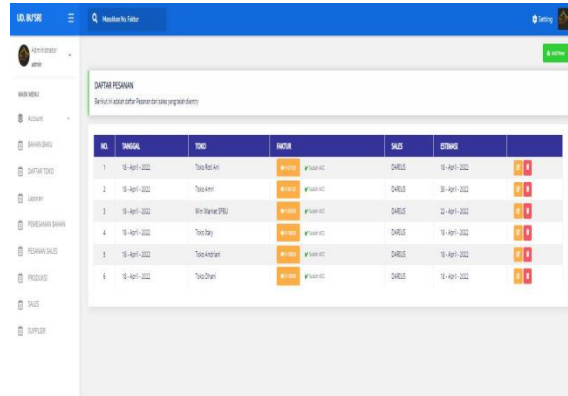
UD. BU'SRI
Masukkan No. Faktur
Setting
Administrator
admin
MAIN MENU
Account
BAHAN BAKU
DAFTAR TOKO
Laporan
PEMESANAN BAHAN
PESANAN SALES
PRODUKSI
SALES
SUPPLIER
Add New

DAFTAR PESANAN
Berikut ini adalah daftar Pesanan dari sales yang telah diantry

| NO. | TANGGAL | TOKO | FAKTUR | SALES | ESTIMASI | |
|---|---|---|---|---|---|---|
| 1 | 18 - April - 2022 | Toko Roti Ani | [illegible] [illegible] | DARIUS | 18 - April - 2022 | |
| 2 | 18 - April - 2022 | Toko Amri | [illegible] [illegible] | DARIUS | 30 - April - 2022 | |
| 3 | 18 - April - 2022 | Mini Market SPBU | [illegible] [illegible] | DARIUS | 22 - April - 2022 | |
| 4 | 18 - April - 2022 | Toko Italy | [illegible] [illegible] | DARIUS | 18 - April - 2022 | |
| 5 | 18 - April - 2022 | Toko Andriani | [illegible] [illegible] | DARIUS | 18 - April - 2022 | |
| 6 | 18 - April - 2022 | Toko Dhani | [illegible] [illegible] | DARIUS | 18 - April - 2022 | |